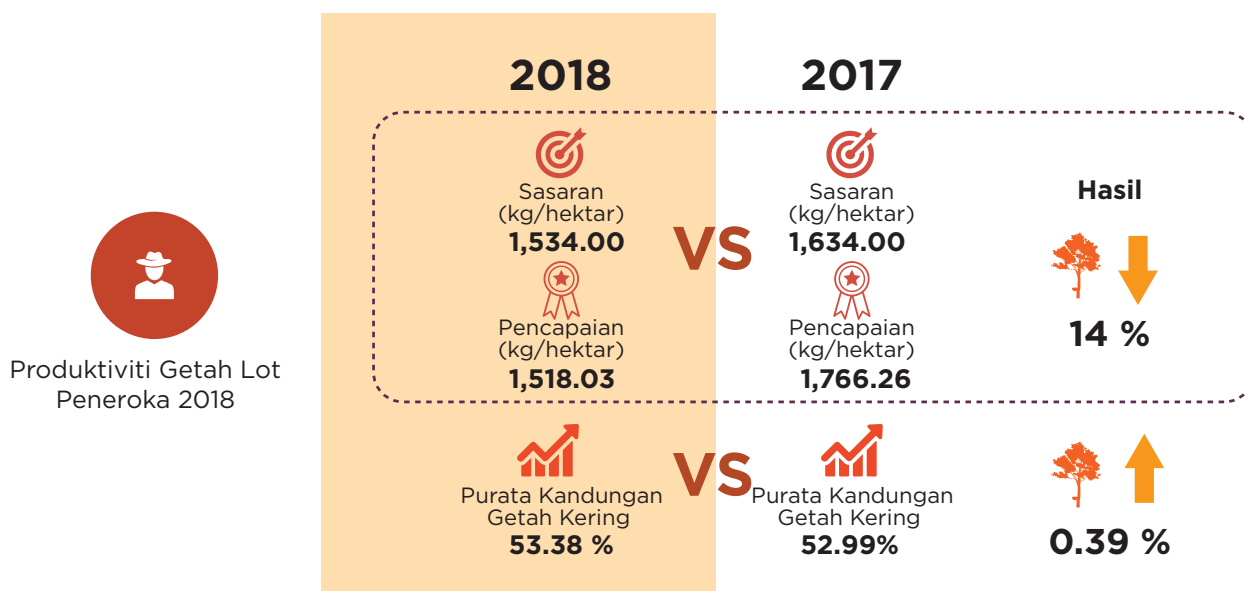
Produktiviti Getah Lot Peneroka 2018

2018

Sasaran (kg/hektar)
1,534.00

Pencapaian (kg/hektar)
1,518.03

Purata Kandungan Getah Kering
53.38 %

VS

VS

2017

Sasaran (kg/hektar)
1,634.00

Pencapaian (kg/hektar)
1,766.26

Purata Kandungan Getah Kering
52.99%

Hasil

14 %

0.39 %